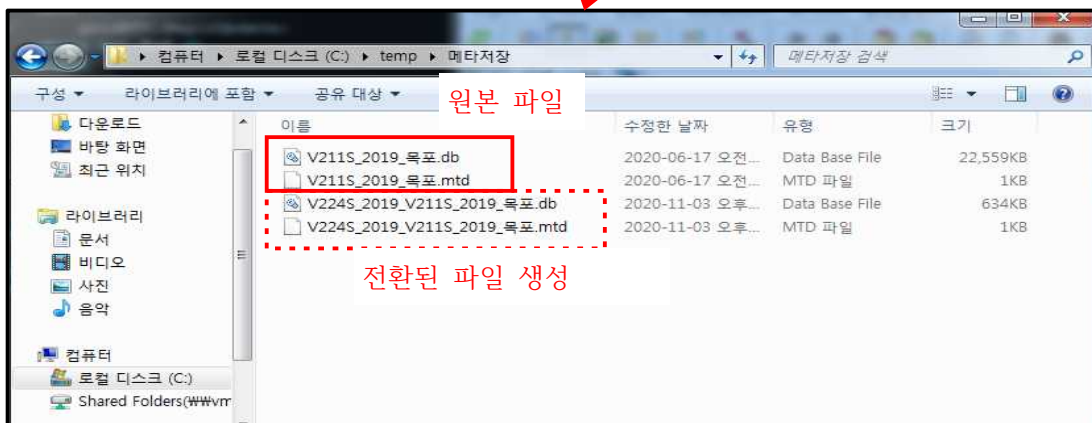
컴퓨터 ▸ 로컬 디스크 (C:) ▸ temp ▸ 메타저장

메타저장 검색

구성 ▾ 라이브러리에 포함 ▾ 공유 대상 ▾

원본 파일

다운로드
바탕 화면
최근 위치

라이브러리
문서
비디오
사진
음악

컴퓨터
로컬 디스크 (C:)
Shared Folders(₩₩vm

| 이름 | 수정한 날짜 | 유형 | 크기 |
|---|---|---|---|
| V211S_2019_목포.db | 2020-06-17 오전... | Data Base File | 22,559KB |
| V211S_2019_목포.mtd | 2020-06-17 오전... | MTD 파일 | 1KB |
| V224S_2019_V211S_2019_목포.db | 2020-11-03 오후... | Data Base File | 634KB |
| V224S_2019_V211S_2019_목포.mtd | 2020-11-03 오후... | MTD 파일 | 1KB |

전환된 파일 생성